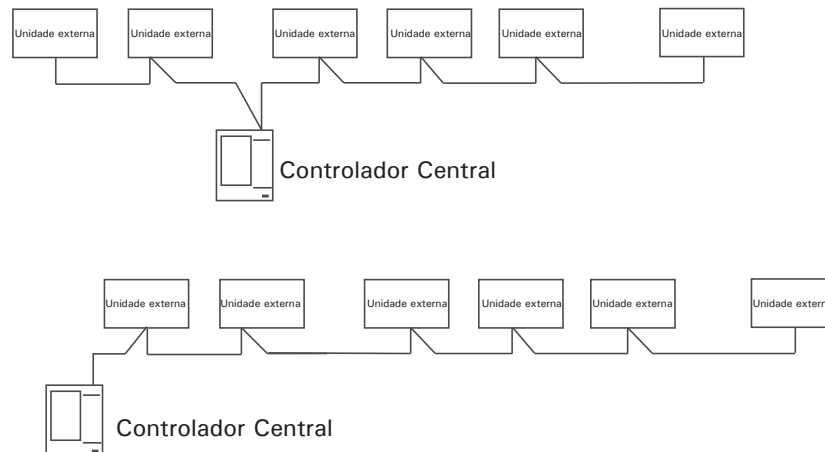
Unidade externa
Unidade externa
Unidade externa
Unidade externa
Unidade externa
Unidade externa

Controlador Central

Unidade externa
Unidade externa
Unidade externa
Unidade externa
Unidade externa
Unidade exter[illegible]

Controlador Central